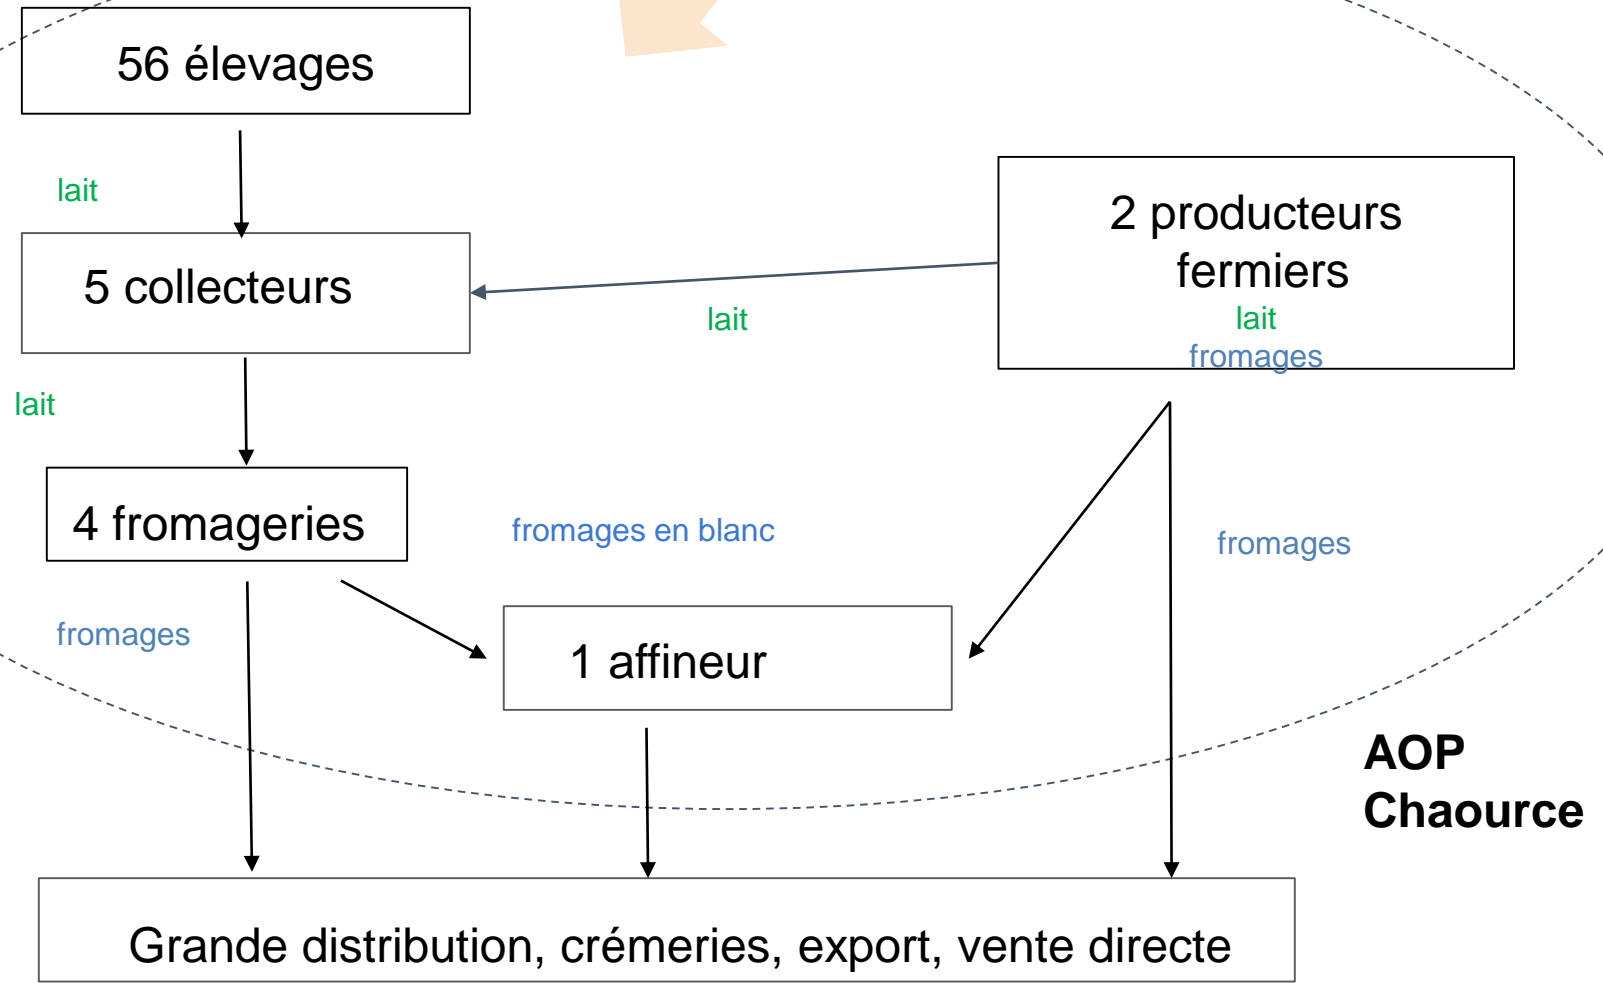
56 élevages

lait

5 collecteurs

lait

2 producteurs fermiers
lait
fromages

lait

4 fromageries

fromages en blanc

fromages

fromages

1 affineur

AOP Chaource

Grande distribution, crémeries, export, vente directe